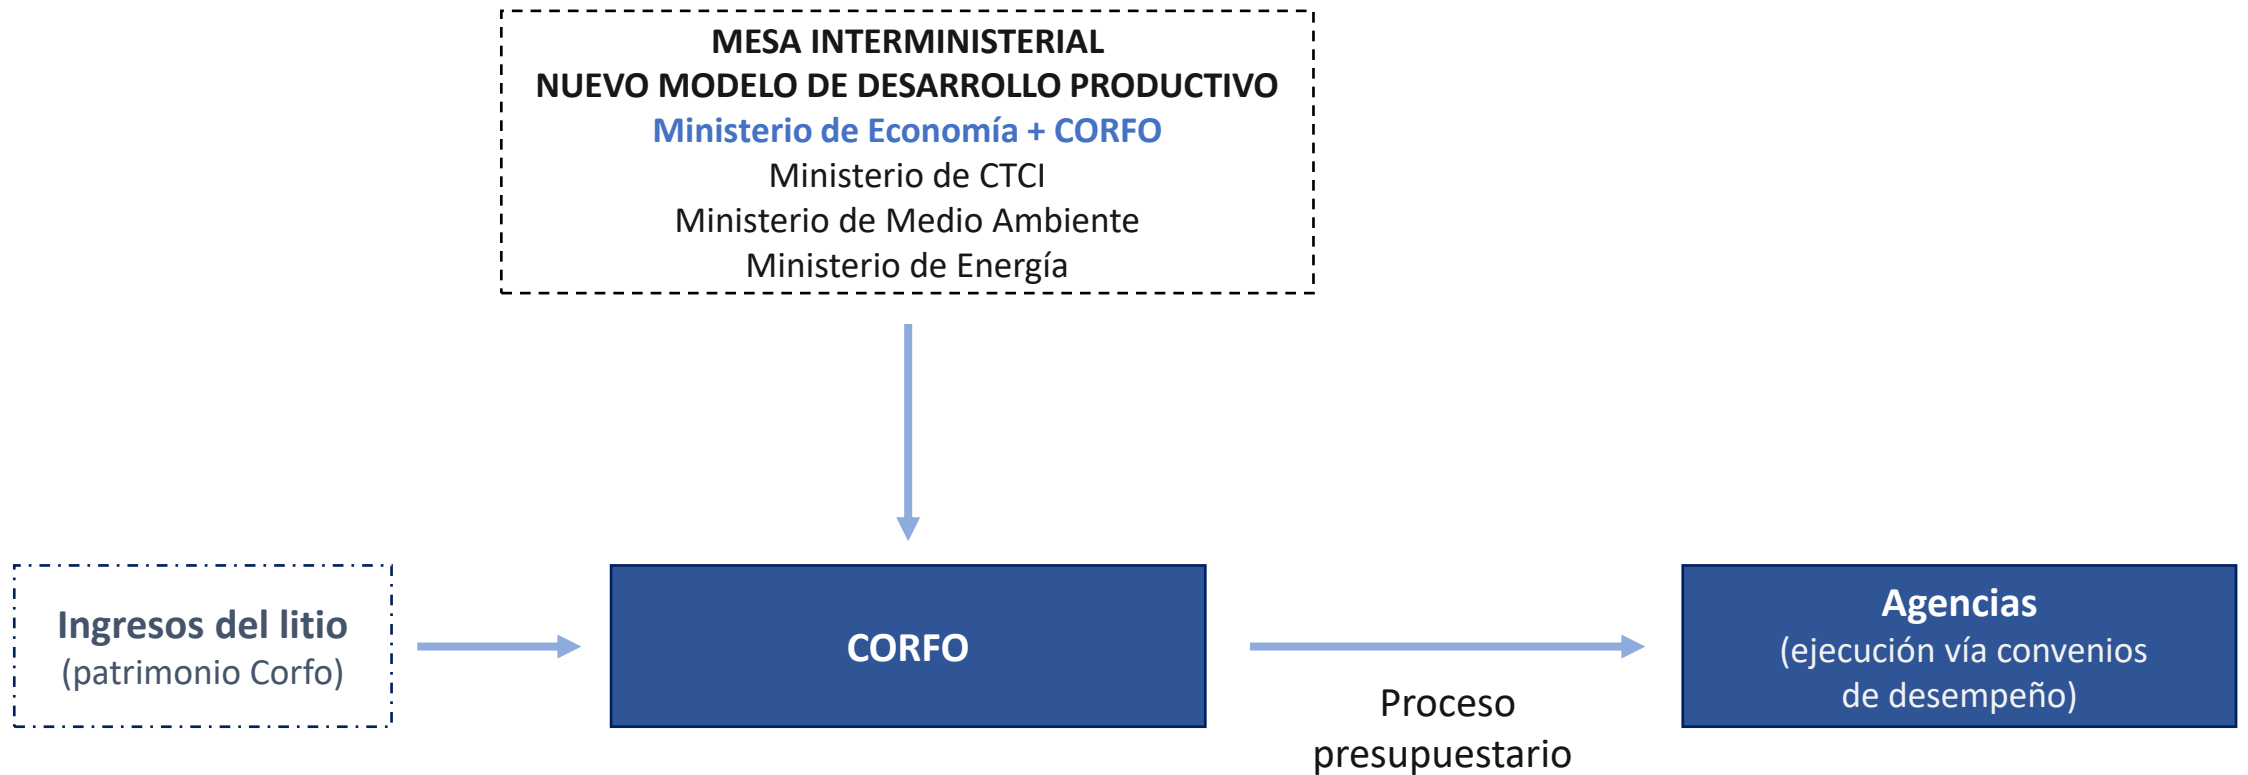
MESA INTERMINISTERIAL
NUEVO MODELO DE DESARROLLO PRODUCTIVO
Ministerio de Economía + CORFO
Ministerio de CTCI
Ministerio de Medio Ambiente
Ministerio de Energía

Ingresos del litio
(patrimonio Corfo)

CORFO

Proceso presupuestario

Agencias
(ejecución vía convenios de desempeño)